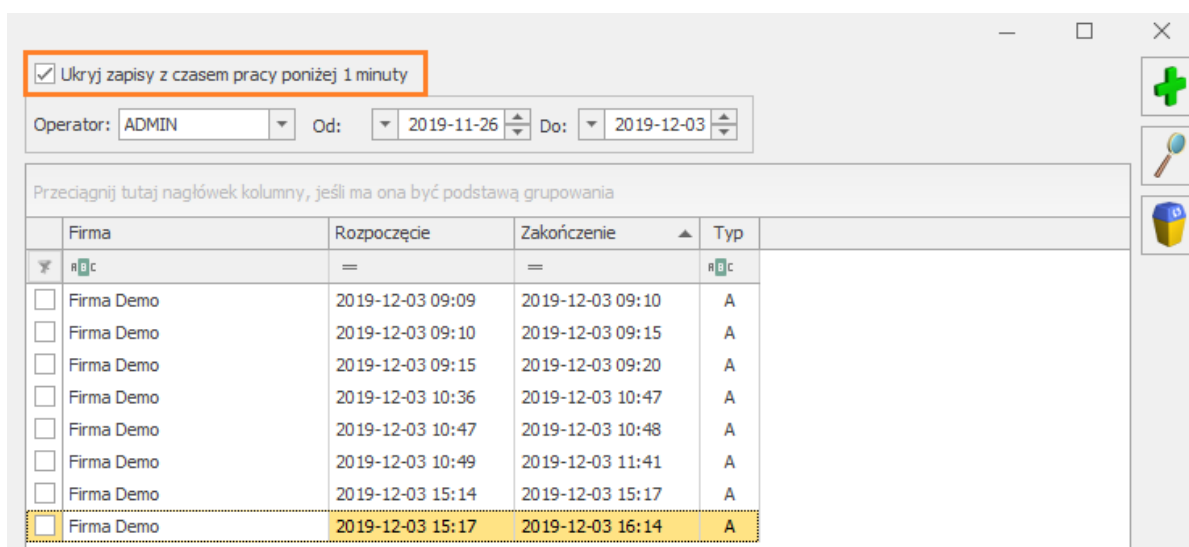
Ukryj zapisy z czasem pracy poniżej 1 minuty

Operator: ADMIN Od: 2019-11-26 Do: 2019-12-03

Przeciągnij tutaj nagłówek kolumny, jeśli ma ona być podstawą grupowania

| | Firma | Rozpoczęcie | Zakończenie | Typ |
|---|---|---|---|---|
| | ABC | = | = | ABC |
| | Firma Demo | 2019-12-03 09:09 | 2019-12-03 09:10 | A |
| | Firma Demo | 2019-12-03 09:10 | 2019-12-03 09:15 | A |
| | Firma Demo | 2019-12-03 09:15 | 2019-12-03 09:20 | A |
| | Firma Demo | 2019-12-03 10:36 | 2019-12-03 10:47 | A |
| | Firma Demo | 2019-12-03 10:47 | 2019-12-03 10:48 | A |
| | Firma Demo | 2019-12-03 10:49 | 2019-12-03 11:41 | A |
| | Firma Demo | 2019-12-03 15:14 | 2019-12-03 15:17 | A |
| | Firma Demo | 2019-12-03 15:17 | 2019-12-03 16:14 | A |